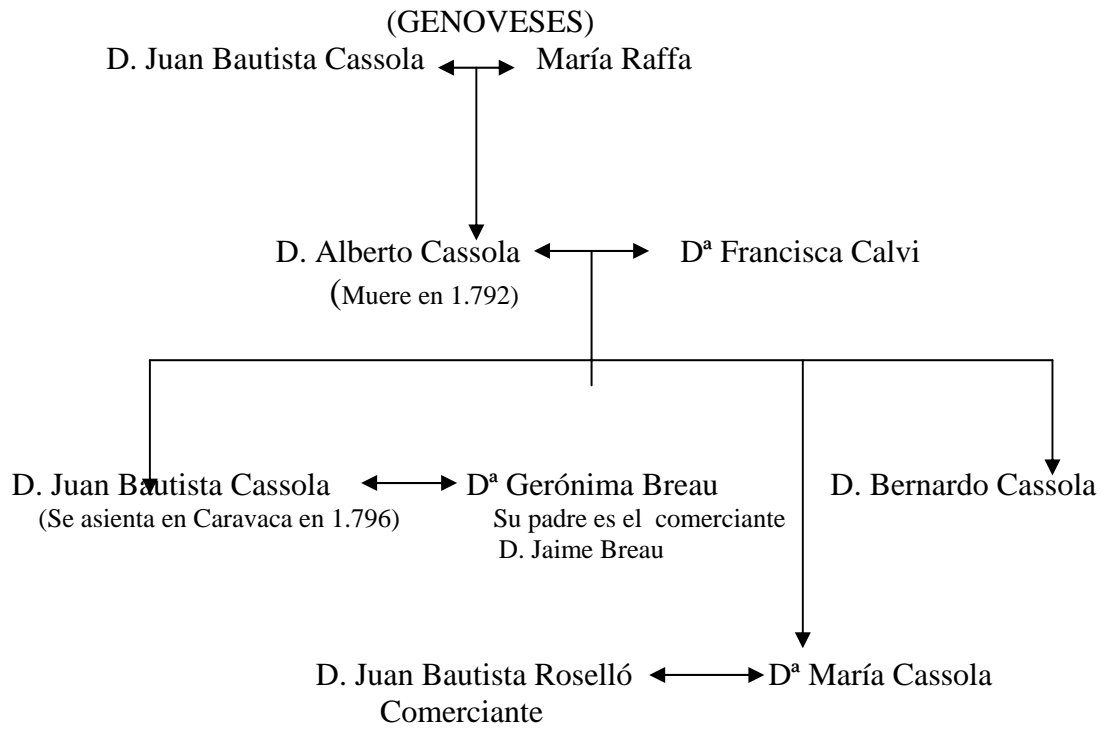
(GENOVESES)
D. Juan Bautista Cassola María Raffa

D. Alberto Cassola Dª Francisca Calvi
(Muere en 1.792)

D. Juan Bautista Cassola Dª Gerónima Breau D. Bernardo Cassola
(Se asienta en Caravaca en 1.796) Su padre es el comerciante D. Jaime Breau

D. Juan Bautista Roselló Dª María Cassola
Comerciante